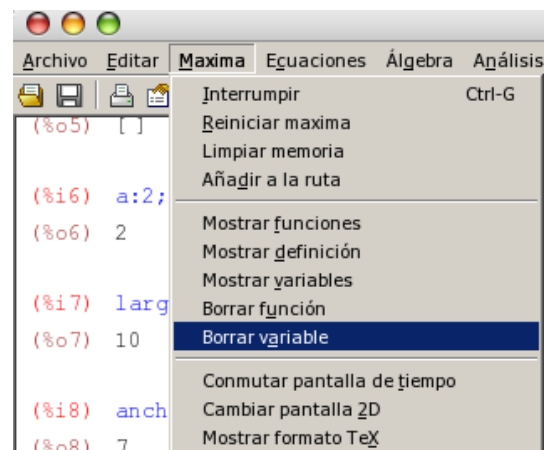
Archivo Editar Maxima Ecuaciones Álgebra Análisis

(%o5) [ ]

(%i6) a:2;

(%o6) 2

(%i7) larg

(%o7) 10

(%i8) anch

(%o8) 7

Interrumpir Ctrl-G
Reiniciar maxima
Limpiar memoria
Añadir a la ruta

Mostrar funciones
Mostrar definición
Mostrar variables
Borrar función
Borrar variable

Conmutar pantalla de tiempo
Cambiar pantalla 2D
Mostrar formato TeX